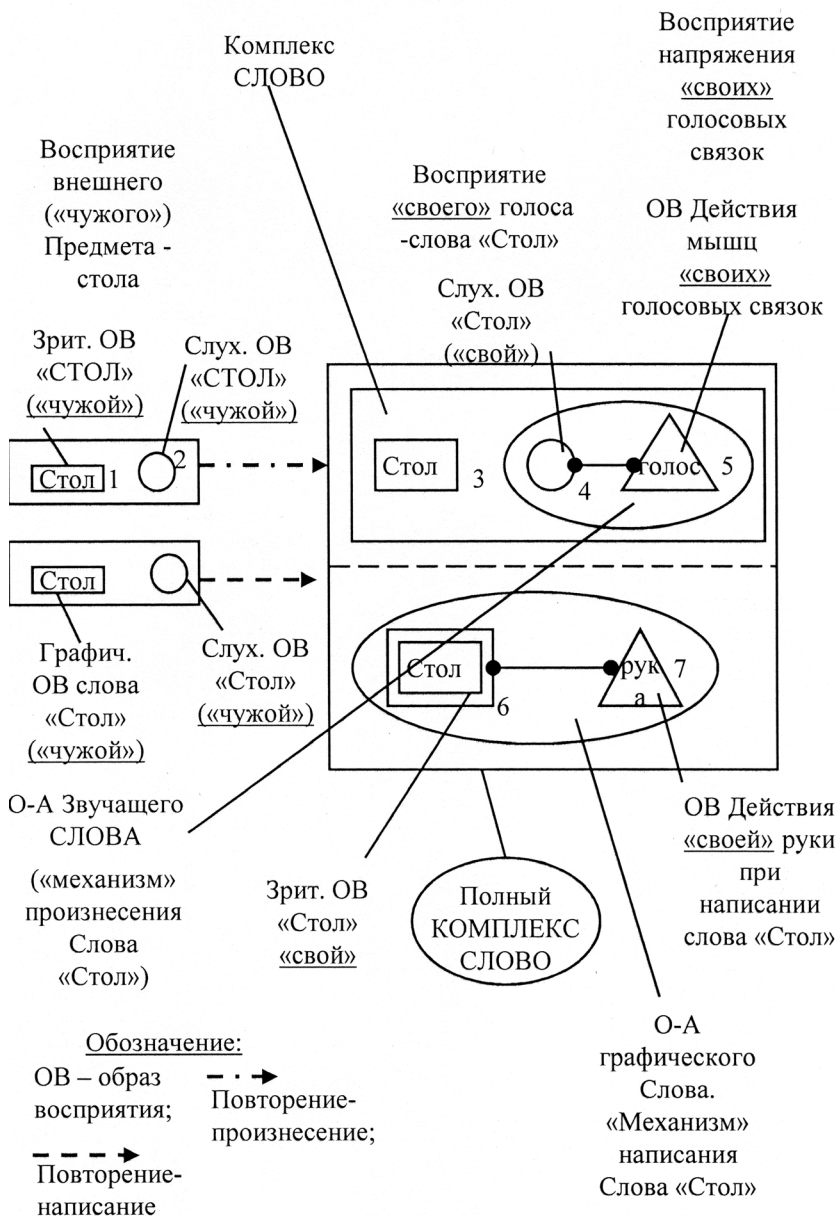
Комплекс СЛОВО

Восприятие напряжения «своих» голосовых связок

Восприятие внешнего («чужого») Предмета - стола

Восприятие «своего» голоса -слова «Стол»

ОВ Действия мышц «своих» голосовых связок

Слух. ОВ «Стол» («свой»)

Зрит. ОВ «СТОЛ» («чужой»)

Слух. ОВ «СТОЛ» («чужой»)

Стол 1

2

Стол 3

4

голос 5

Стол

Графич. ОВ слова «Стол» («чужой»)

Слух. ОВ «Стол» («чужой»)

Стол

6

рук а 7

О-А Звучащего СЛОВА

(«механизм» произнесения Слова «Стол»)

Зрит. ОВ «Стол» «свой»

Полный КОМПЛЕКС СЛОВО

ОВ Действия «своей» руки при написании слова «Стол»

О-А графического Слова. «Механизм» написания Слова «Стол»

Обозначение:

ОВ – образ восприятия;

Повторение-произнесение;

Повторение-написание